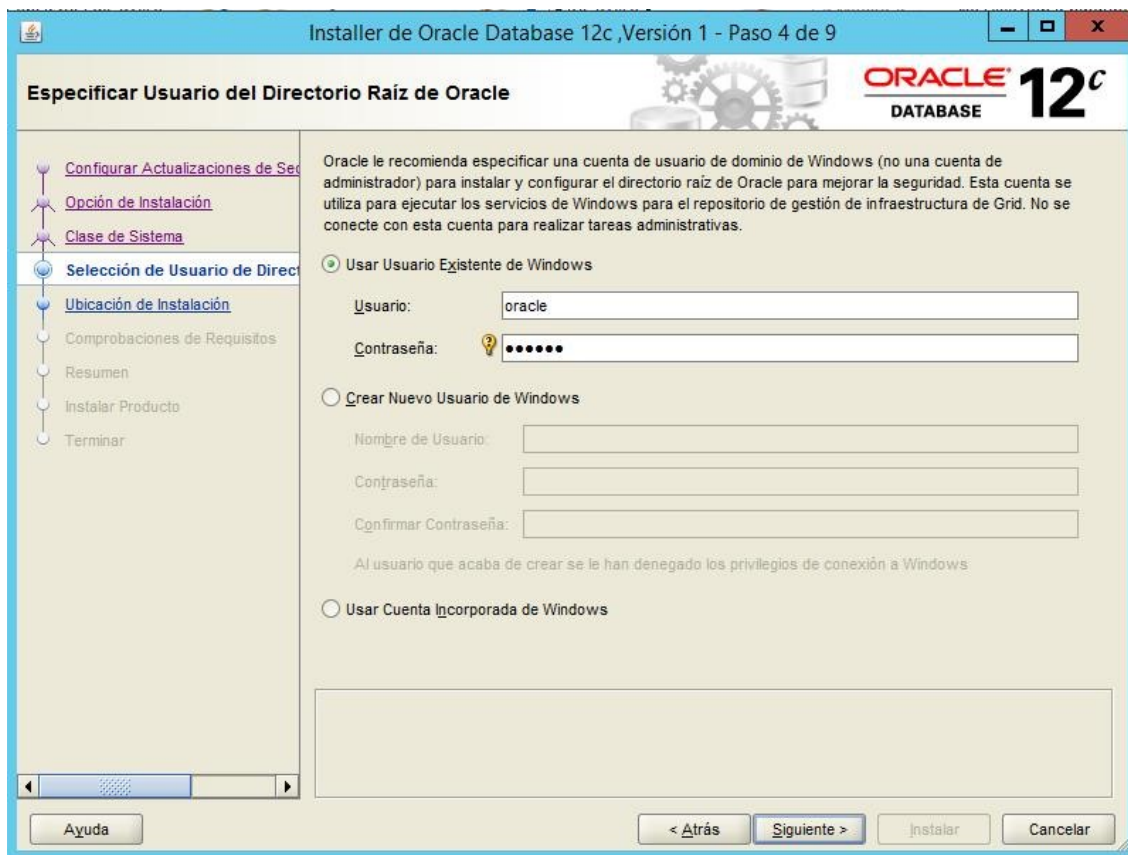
Installer de Oracle Database 12c ,Versión 1 - Paso 4 de 9

Especificar Usuario del Directorio Raíz de Oracle

ORACLE DATABASE 12c

Configurar Actualizaciones de Se
Opción de Instalación
Clase de Sistema
Selección de Usuario de Direct
Ubicación de Instalación
Comprobaciones de Requisitos
Resumen
Instalar Producto
Terminar

Oracle le recomienda especificar una cuenta de usuario de dominio de Windows (no una cuenta de administrador) para instalar y configurar el directorio raíz de Oracle para mejorar la seguridad. Esta cuenta se utiliza para ejecutar los servicios de Windows para el repositorio de gestión de infraestructura de Grid. No se conecte con esta cuenta para realizar tareas administrativas.

Usar Usuario Existente de Windows

Usuario: oracle

Contraseña: ••••••

Crear Nuevo Usuario de Windows

Nombre de Usuario:

Contraseña:

Confirmar Contraseña:

Al usuario que acaba de crear se le han denegado los privilegios de conexión a Windows

Usar Cuenta Incorporada de Windows

Ayuda

< Atrás

Siguiente >

Instalar

Cancelar